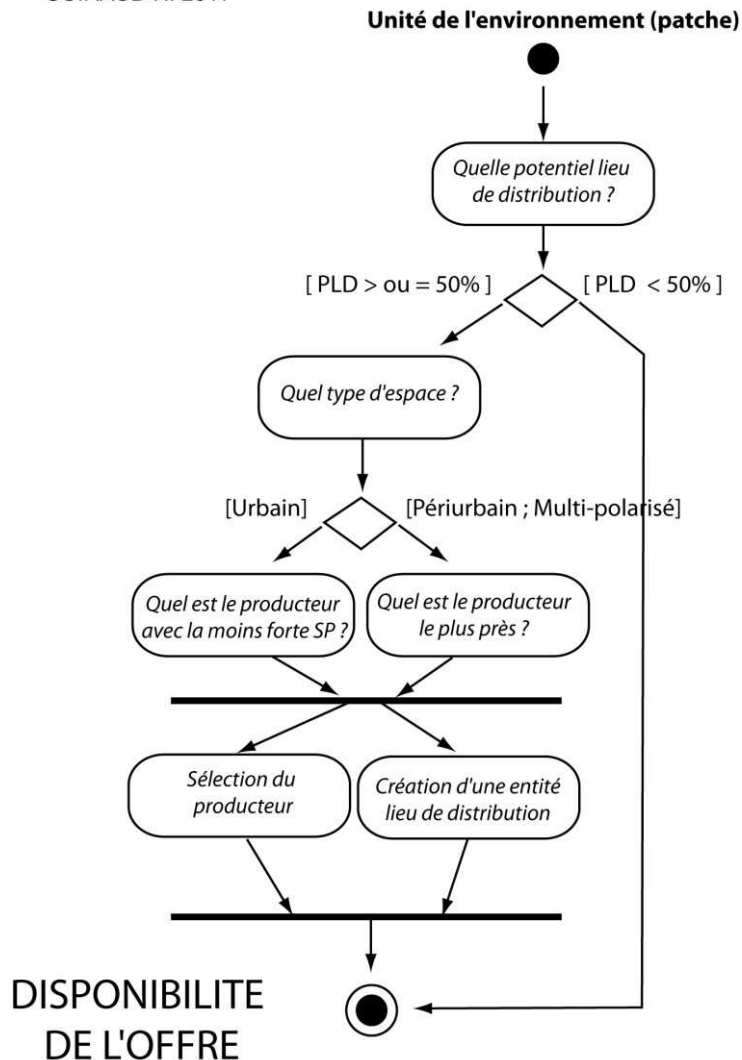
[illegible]

Unité de l'environnement (patche)

Quelle potentiel lieu de distribution ?

[ PLD > ou = 50% ]

[ PLD < 50% ]

Quel type d'espace ?

[Urbain]

[Périurbain ; Multi-polarisé]

Quel est le producteur avec la moins forte SP ?

Quel est le producteur le plus près ?

Sélection du producteur

Création d'une entité lieu de distribution

DISPONIBILITE DE L'OFFRE